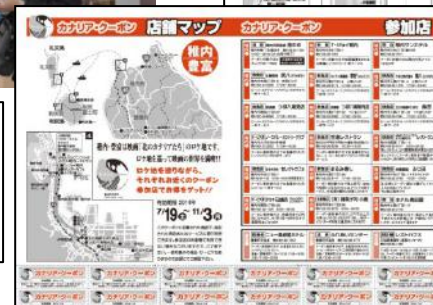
カナリア・クーポン 店舗マップ カナリア・クーポン 参加店

稚内
礼文

稚内・豊富は映画「北のカナリアたち」のロケ地です。
ロケ地を巡って映画の感動を満喫!!

ロケ地を巡りながら、それぞれお店でクーポン券ご提示でお得をゲット!!

7/19 ～ 11/3

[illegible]

カナリア・クーポン カナリア・クーポン カナリア・クーポン カナリア・クーポン カナリア・クーポン カナリア・クーポン